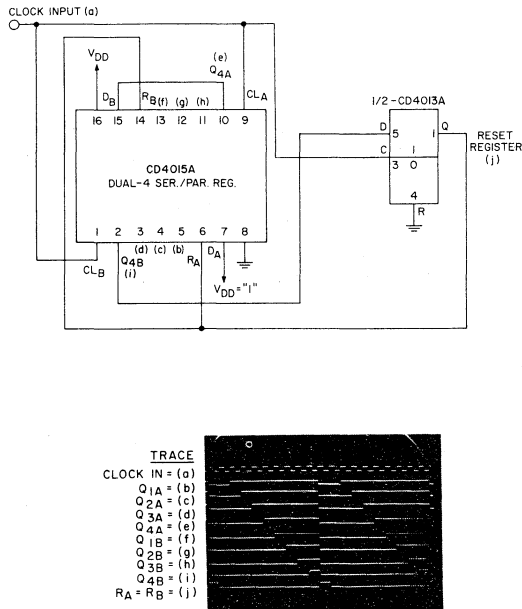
CLOCK INPUT (a)

$V_{DD}$

(e)
$Q_{4A}$

$D_B$ $R_B$(f) (g) (h) $CL_A$

16 15 14 13 12 11 10 9

CD4015A
DUAL-4 SER./PAR. REG.

1 2 3 4 5 6 7 8

(d) (c) (b)
$Q_{4B}$ $R_A$ $D_A$
(i)

$CL_B$

$V_{DD}$="1"

1/2-CD4013A

D 5 1 Q
C 1
3 0
4
R

RESET
REGISTER
(j)

TRACE
CLOCK IN = (a)
$Q_{1A}$ = (b)
$Q_{2A}$ = (c)
$Q_{3A}$ = (d)
$Q_{4A}$ = (e)
$Q_{1B}$ = (f)
$Q_{2B}$ = (g)
$Q_{3B}$ = (h)
$Q_{4B}$ = (i)
$R_A$ = $R_B$ = (j)